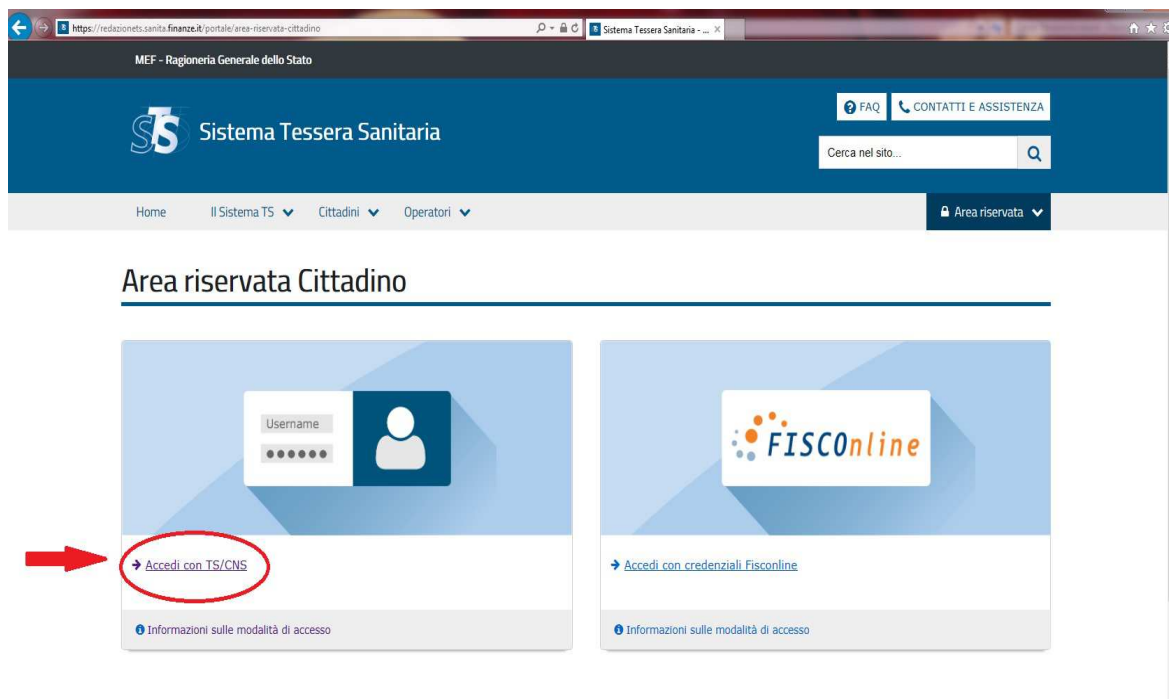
https://redazionets.sanita.finanze.it/portale/area-riservata-cittadino

Sistema Tessera Sanitaria - ...

MEF - Ragioneria Generale dello Stato

Sistema Tessera Sanitaria

FAQ

CONTATTI E ASSISTENZA

Cerca nel sito...

Home

Il Sistema TS

Cittadini

Operatori

Area riservata

Area riservata Cittadino

Username

••••••

FISCOnline

→ Accedi con TS/CNS

→ Accedi con credenziali Fisconline

Informazioni sulle modalità di accesso

Informazioni sulle modalità di accesso